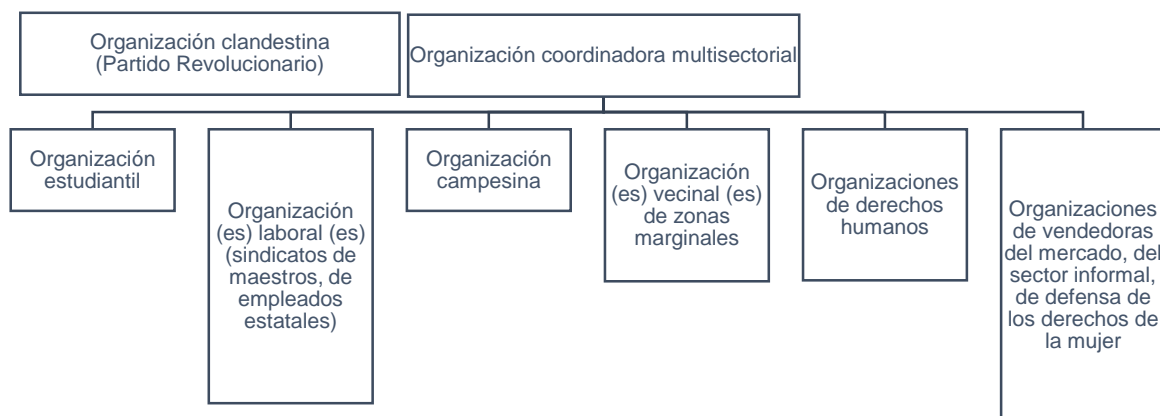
Organización clandestina
(Partido Revolucionario)

Organización coordinadora multisectorial

Organización estudiantil

Organización (es) laboral (es) (sindicatos de maestros, de empleados estatales)

Organización campesina

Organización (es) vecinal (es) de zonas marginales

Organizaciones de derechos humanos

Organizaciones de vendedoras del mercado, del sector informal, de defensa de los derechos de la mujer